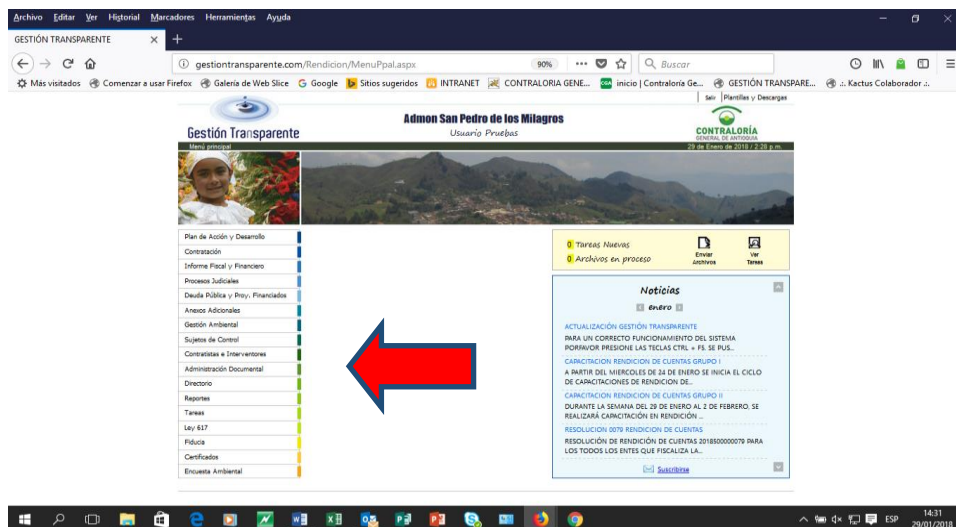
Archivo Editar Ver Historial Marcadores Herramientas Ayuda

GESTIÓN TRANSPARENTE ×

gestiontransparente.com/Rendicion/MenuPpal.aspx 90% Buscar

Más visitados Comenzar a usar Firefox Galería de Web Slice Google Sitios sugeridos INTRANET CONTRALORIA GENE... inicio | Contraloría Ge... GESTIÓN TRANSPARE... :. Kactus Colaborador :.

Salir | Plantillas y Descargas

Gestión Transparente

Admon San Pedro de los Milagros
Usuario Pruebas

CONTRALORÍA
GENERAL DE ANTIOQUIA

Menú principal

29 de Enero de 2018 / 2:26 p.m.

Plan de Acción y Desarrollo
Contratación
Informe Fiscal y Financiero
Procesos Judiciales
Deuda Pública y Proy. Financiados
Anexos Adicionales
Gestión Ambiental
Sujetos de Control
Contratistas e Interventores
Administración Documental
Directorio
Reportes
Tareas
Ley 617
Fiducia
Certificados
Encuesta Ambiental

0 Tareas Nuevas
0 Archivos en proceso
Enviar Archivos
Ver Tareas

Noticias

Enero

ACTUALIZACIÓN GESTIÓN TRANSPARENTE
PARA UN CORRECTO FUNCIONAMIENTO DEL SISTEMA PORFAVOR PRESIONE LAS TECLAS CTRL + F5. SE PUS..

CAPACITACION RENDICION DE CUENTAS GRUPO I
A PARTIR DEL MIERCOLES DE 24 DE ENERO SE INICIA EL CICLO DE CAPACITACIONES DE RENDICION DE..

CAPACITACION RENDICION DE CUENTAS GRUPO II
DURANTE LA SEMANA DEL 29 DE ENERO AL 2 DE FEBRERO, SE REALIZARÁ CAPACITACIÓN EN RENDICIÓN ..

RESOLUCION 0079 RENDICION DE CUENTAS
RESOLUCIÓN DE RENDICIÓN DE CUENTAS 2018500000079 PARA LOS TODOS LOS ENTES QUE FISCALIZA LA..

Suscribirse

ESP 14:31 29/01/2018